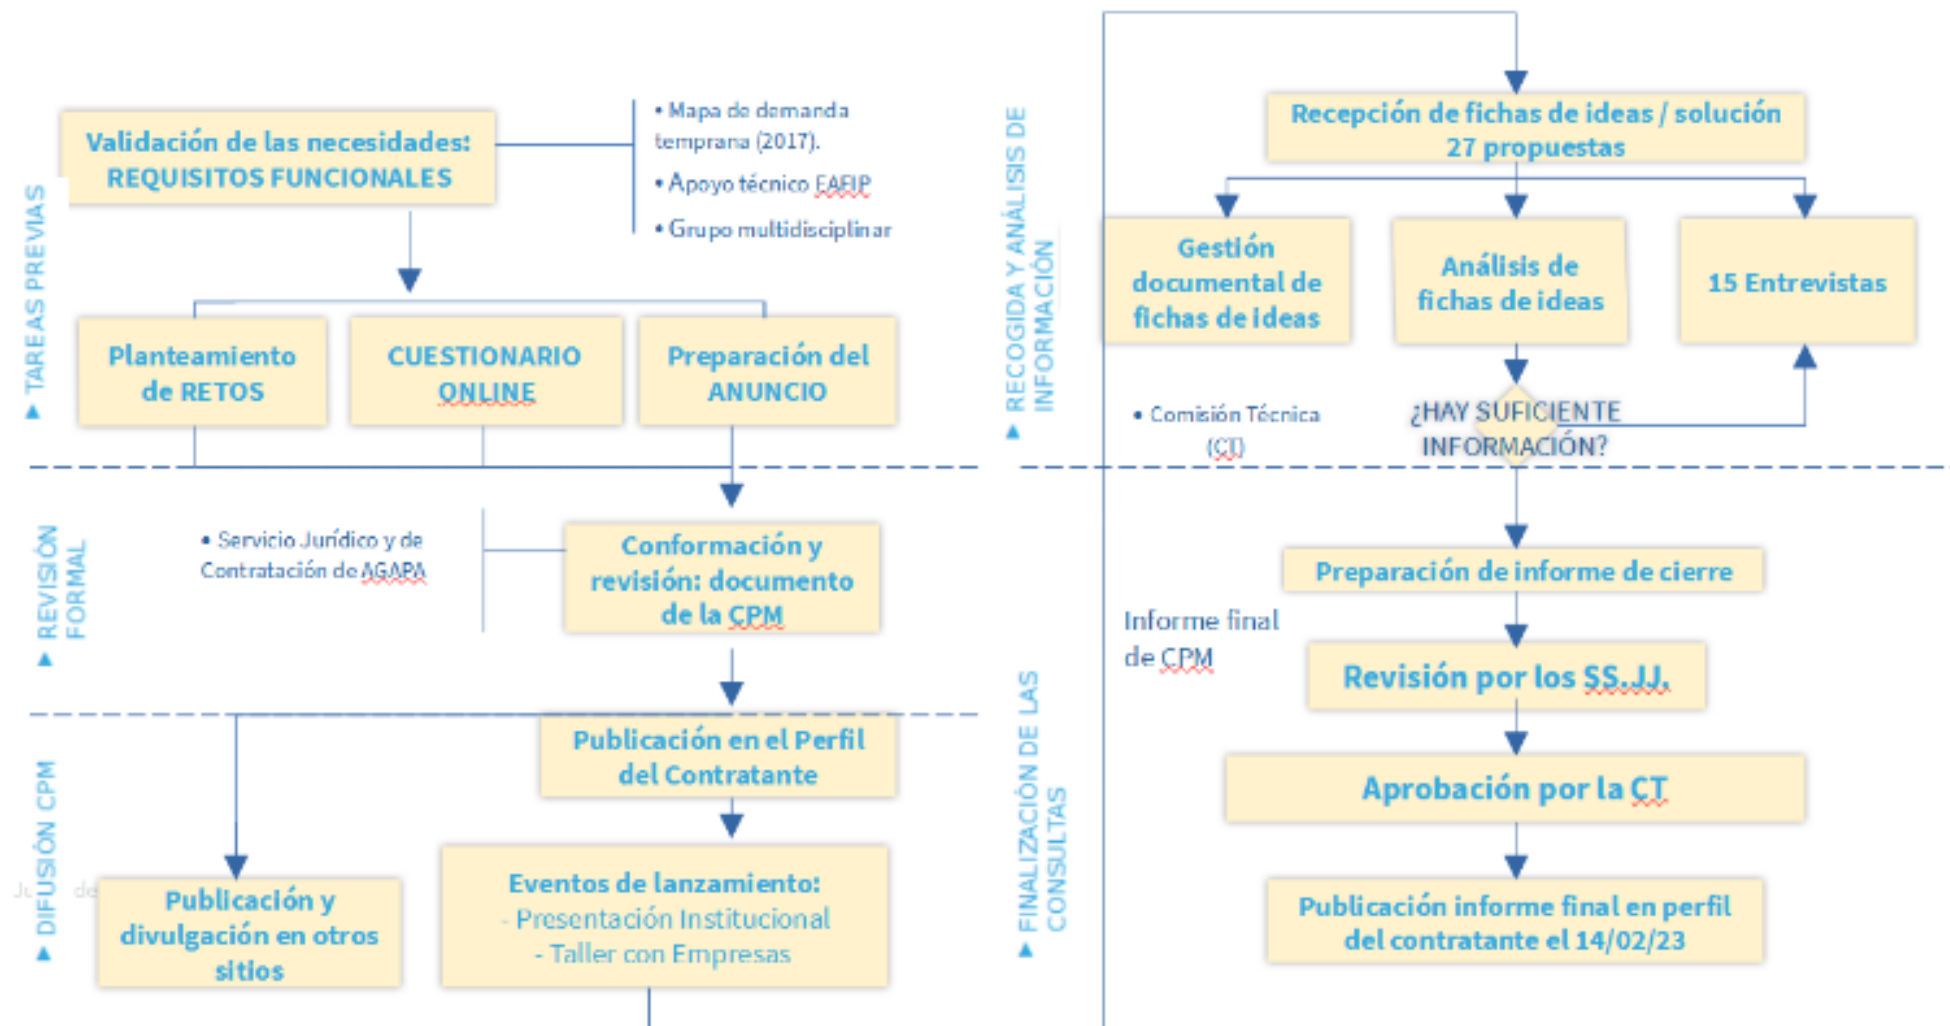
▲ TAREAS PREVIAS

Validación de las necesidades: REQUISITOS FUNCIONALES

• Mapa de demanda temprana (2017).
• Apoyo técnico EAFIP
• Grupo multidisciplinar

Planteamiento de RETOS

CUESTIONARIO ONLINE

Preparación del ANUNCIO

▲ REVISIÓN FORMAL

• Servicio Jurídico y de Contratación de AGAPA

Conformación y revisión: documento de la CPM

▲ DIFUSIÓN CPM

Publicación en el Perfil del Contratante

Publicación y divulgación en otros sitios

Eventos de lanzamiento:
- Presentación Institucional
- Taller con Empresas

▲ RECOGIDA Y ANÁLISIS DE INFORMACIÓN

Recepción de fichas de ideas / solución 27 propuestas

Gestión documental de fichas de ideas

Análisis de fichas de ideas

15 Entrevistas

• Comisión Técnica (CT)

¿HAY SUFICIENTE INFORMACIÓN?

▲ FINALIZACIÓN DE LAS CONSULTAS

Preparación de informe de cierre

Informe final de CPM

Revisión por los SS.JJ.

Aprobación por la CT

Publicación informe final en perfil del contratante el 14/02/23